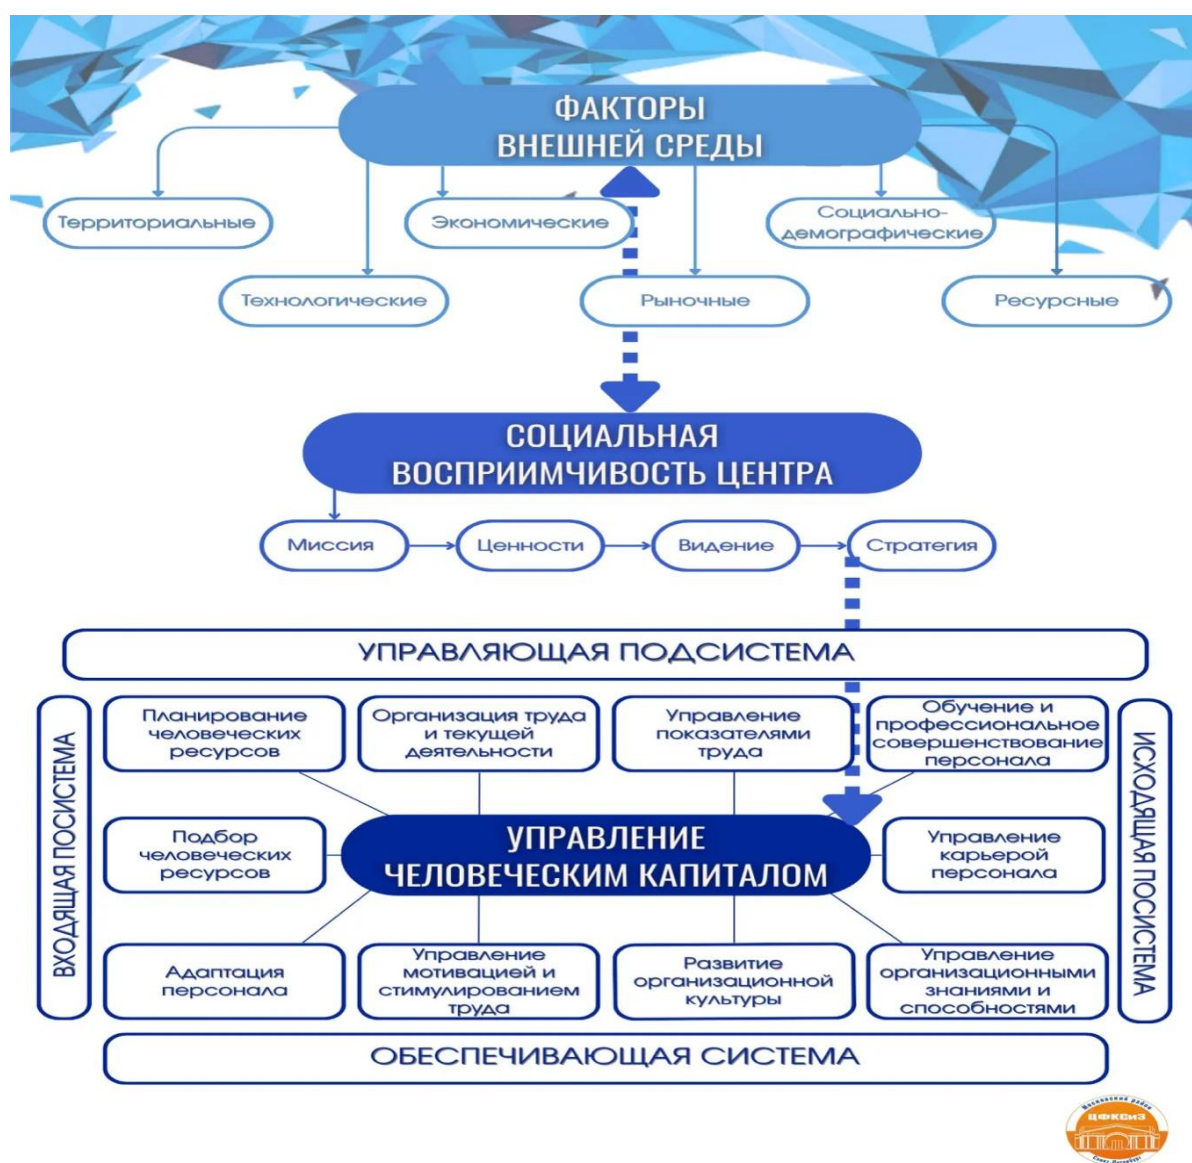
ФАКТОРЫ ВНЕШНЕЙ СРЕДЫ

Территориальные

Экономические

Социально-демографические

Технологические

Рыночные

Ресурсные

СОЦИАЛЬНАЯ ВОСПРИИМЧИВОСТЬ ЦЕНТРА

Миссия

Ценности

Видение

Стратегия

УПРАВЛЯЮЩАЯ ПОДСИСТЕМА

ВХОДЯЩАЯ ПОСИСТЕМА

Планирование человеческих ресурсов

Организация труда и текущей деятельности

Управление показателями труда

Обучение и профессиональное совершенствование персонала

ИСХОДЯЩАЯ ПОСИСТЕМА

Подбор человеческих ресурсов

УПРАВЛЕНИЕ ЧЕЛОВЕЧЕСКИМ КАПИТАЛОМ

Управление карьерой персонала

Адаптация персонала

Управление мотивацией и стимулированием труда

Развитие организационной культуры

Управление организационными знаниями и способностями

ОБЕСПЕЧИВАЮЩАЯ СИСТЕМА

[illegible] ЦФКСиЗ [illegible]